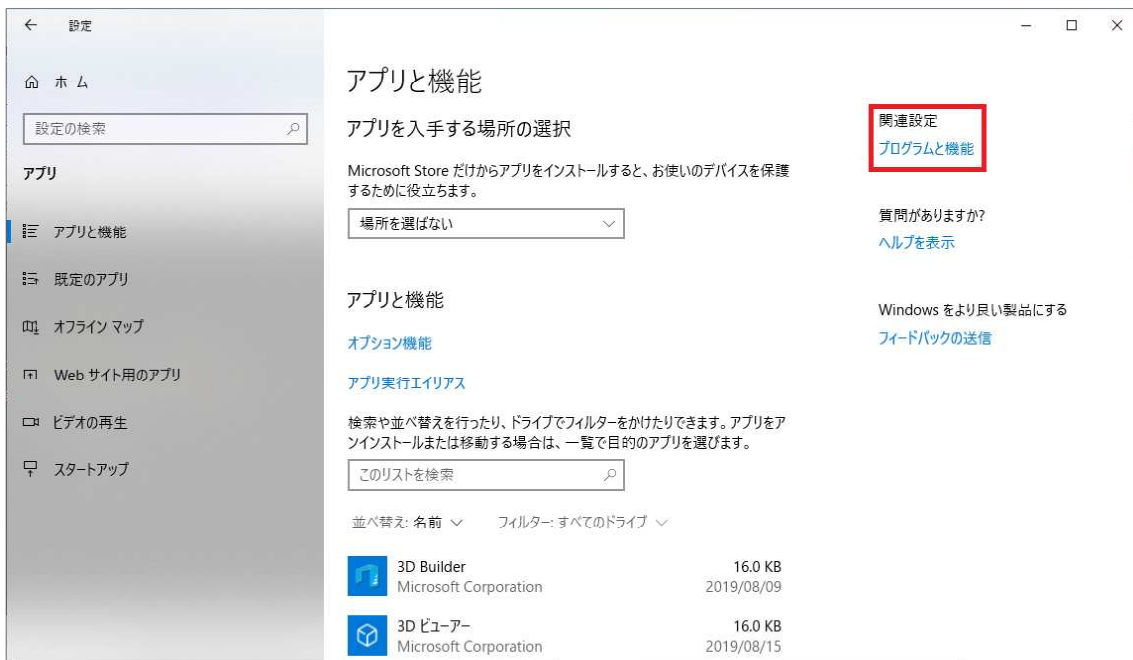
← 設定

ホーム

設定の検索

アプリ

アプリと機能

既定のアプリ

オフライン マップ

Web サイト用のアプリ

ビデオの再生

スタートアップ

アプリと機能

アプリを入手する場所の選択

Microsoft Store だけからアプリをインストールすると、お使いのデバイスを保護するために役立ちます。

場所を選ばない

アプリと機能

オプション機能

アプリ実行エイリアス

検索や並べ替えを行ったり、ドライブでフィルターをかけたりできます。アプリをアンインストールまたは移動する場合は、一覧で目的のアプリを選びます。

このリストを検索

並べ替え: 名前 ∨　フィルター: すべてのドライブ ∨

3D Builder
Microsoft Corporation
16.0 KB
2019/08/09

3D ビューアー
Microsoft Corporation
16.0 KB
2019/08/15

関連設定
プログラムと機能

質問がありますか?
ヘルプを表示

Windows をより良い製品にする
フィードバックの送信